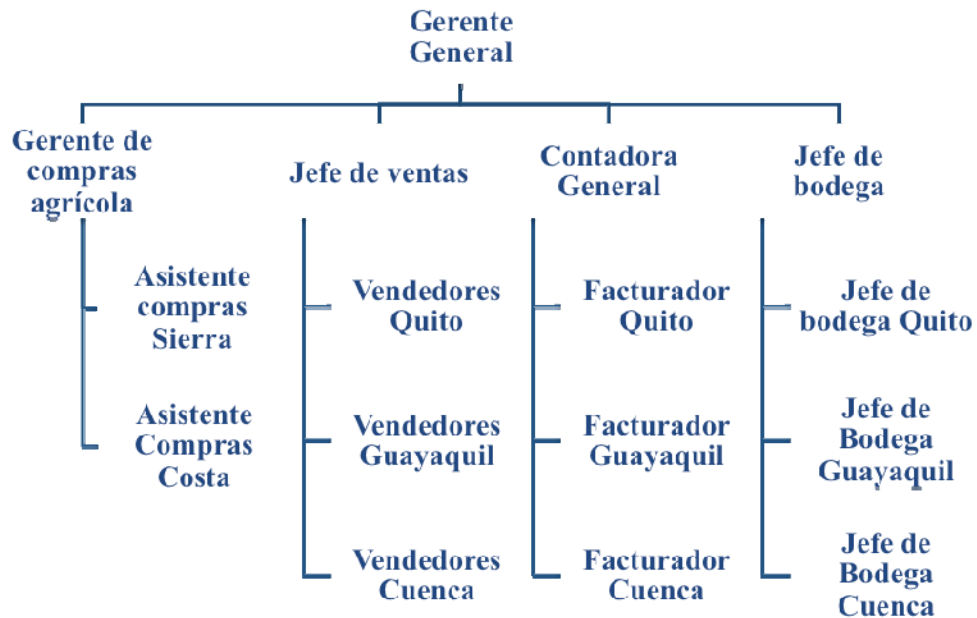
Gerente General

Gerente de compras agrícola

Asistente compras Sierra

Asistente Compras Costa

Jefe de ventas

Vendedores Quito

Vendedores Guayaquil

Vendedores Cuenca

Contadora General

Facturador Quito

Facturador Guayaquil

Facturador Cuenca

Jefe de bodega

Jefe de bodega Quito

Jefe de Bodega Guayaquil

Jefe de Bodega Cuenca